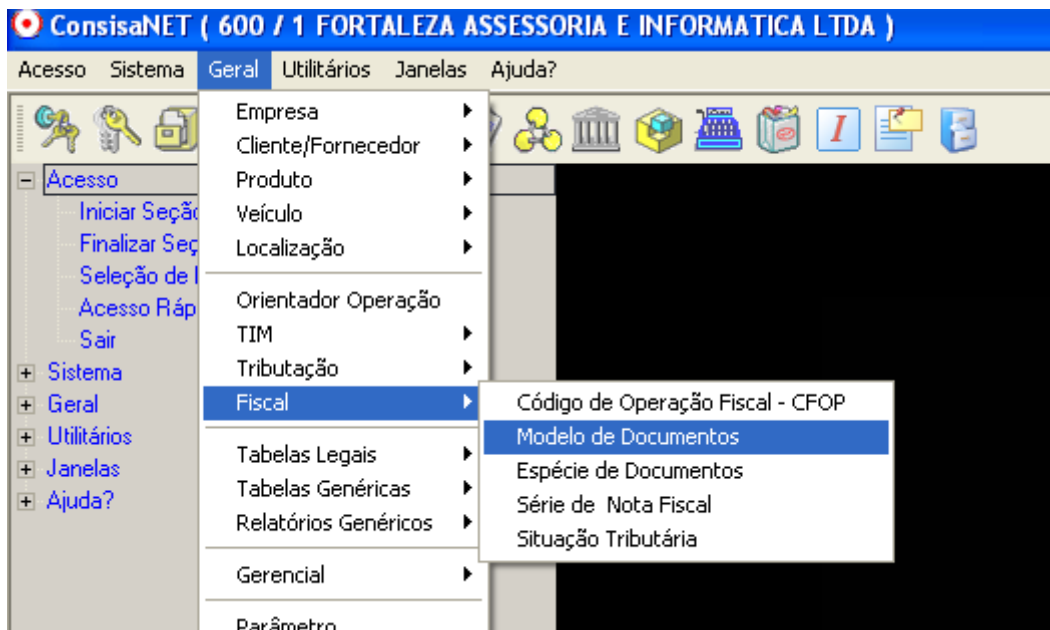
ConsisaNET ( 600 / 1 FORTALEZA ASSESSORIA E INFORMATICA LTDA )

Acesso Sistema Geral Utilitários Janelas Ajuda?

Acesso
Iniciar Seçã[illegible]
Finalizar Seç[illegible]
Seleção de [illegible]
Acesso Ráp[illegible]
Sair
Sistema
Geral
Utilitários
Janelas
Ajuda?

Empresa
Cliente/Fornecedor
Produto
Veículo
Localização
Orientador Operação
TIM
Tributação
Fiscal
Tabelas Legais
Tabelas Genéricas
Relatórios Genéricos
Gerencial
Parâmetro

Código de Operação Fiscal - CFOP
Modelo de Documentos
Espécie de Documentos
Série de Nota Fiscal
Situação Tributária